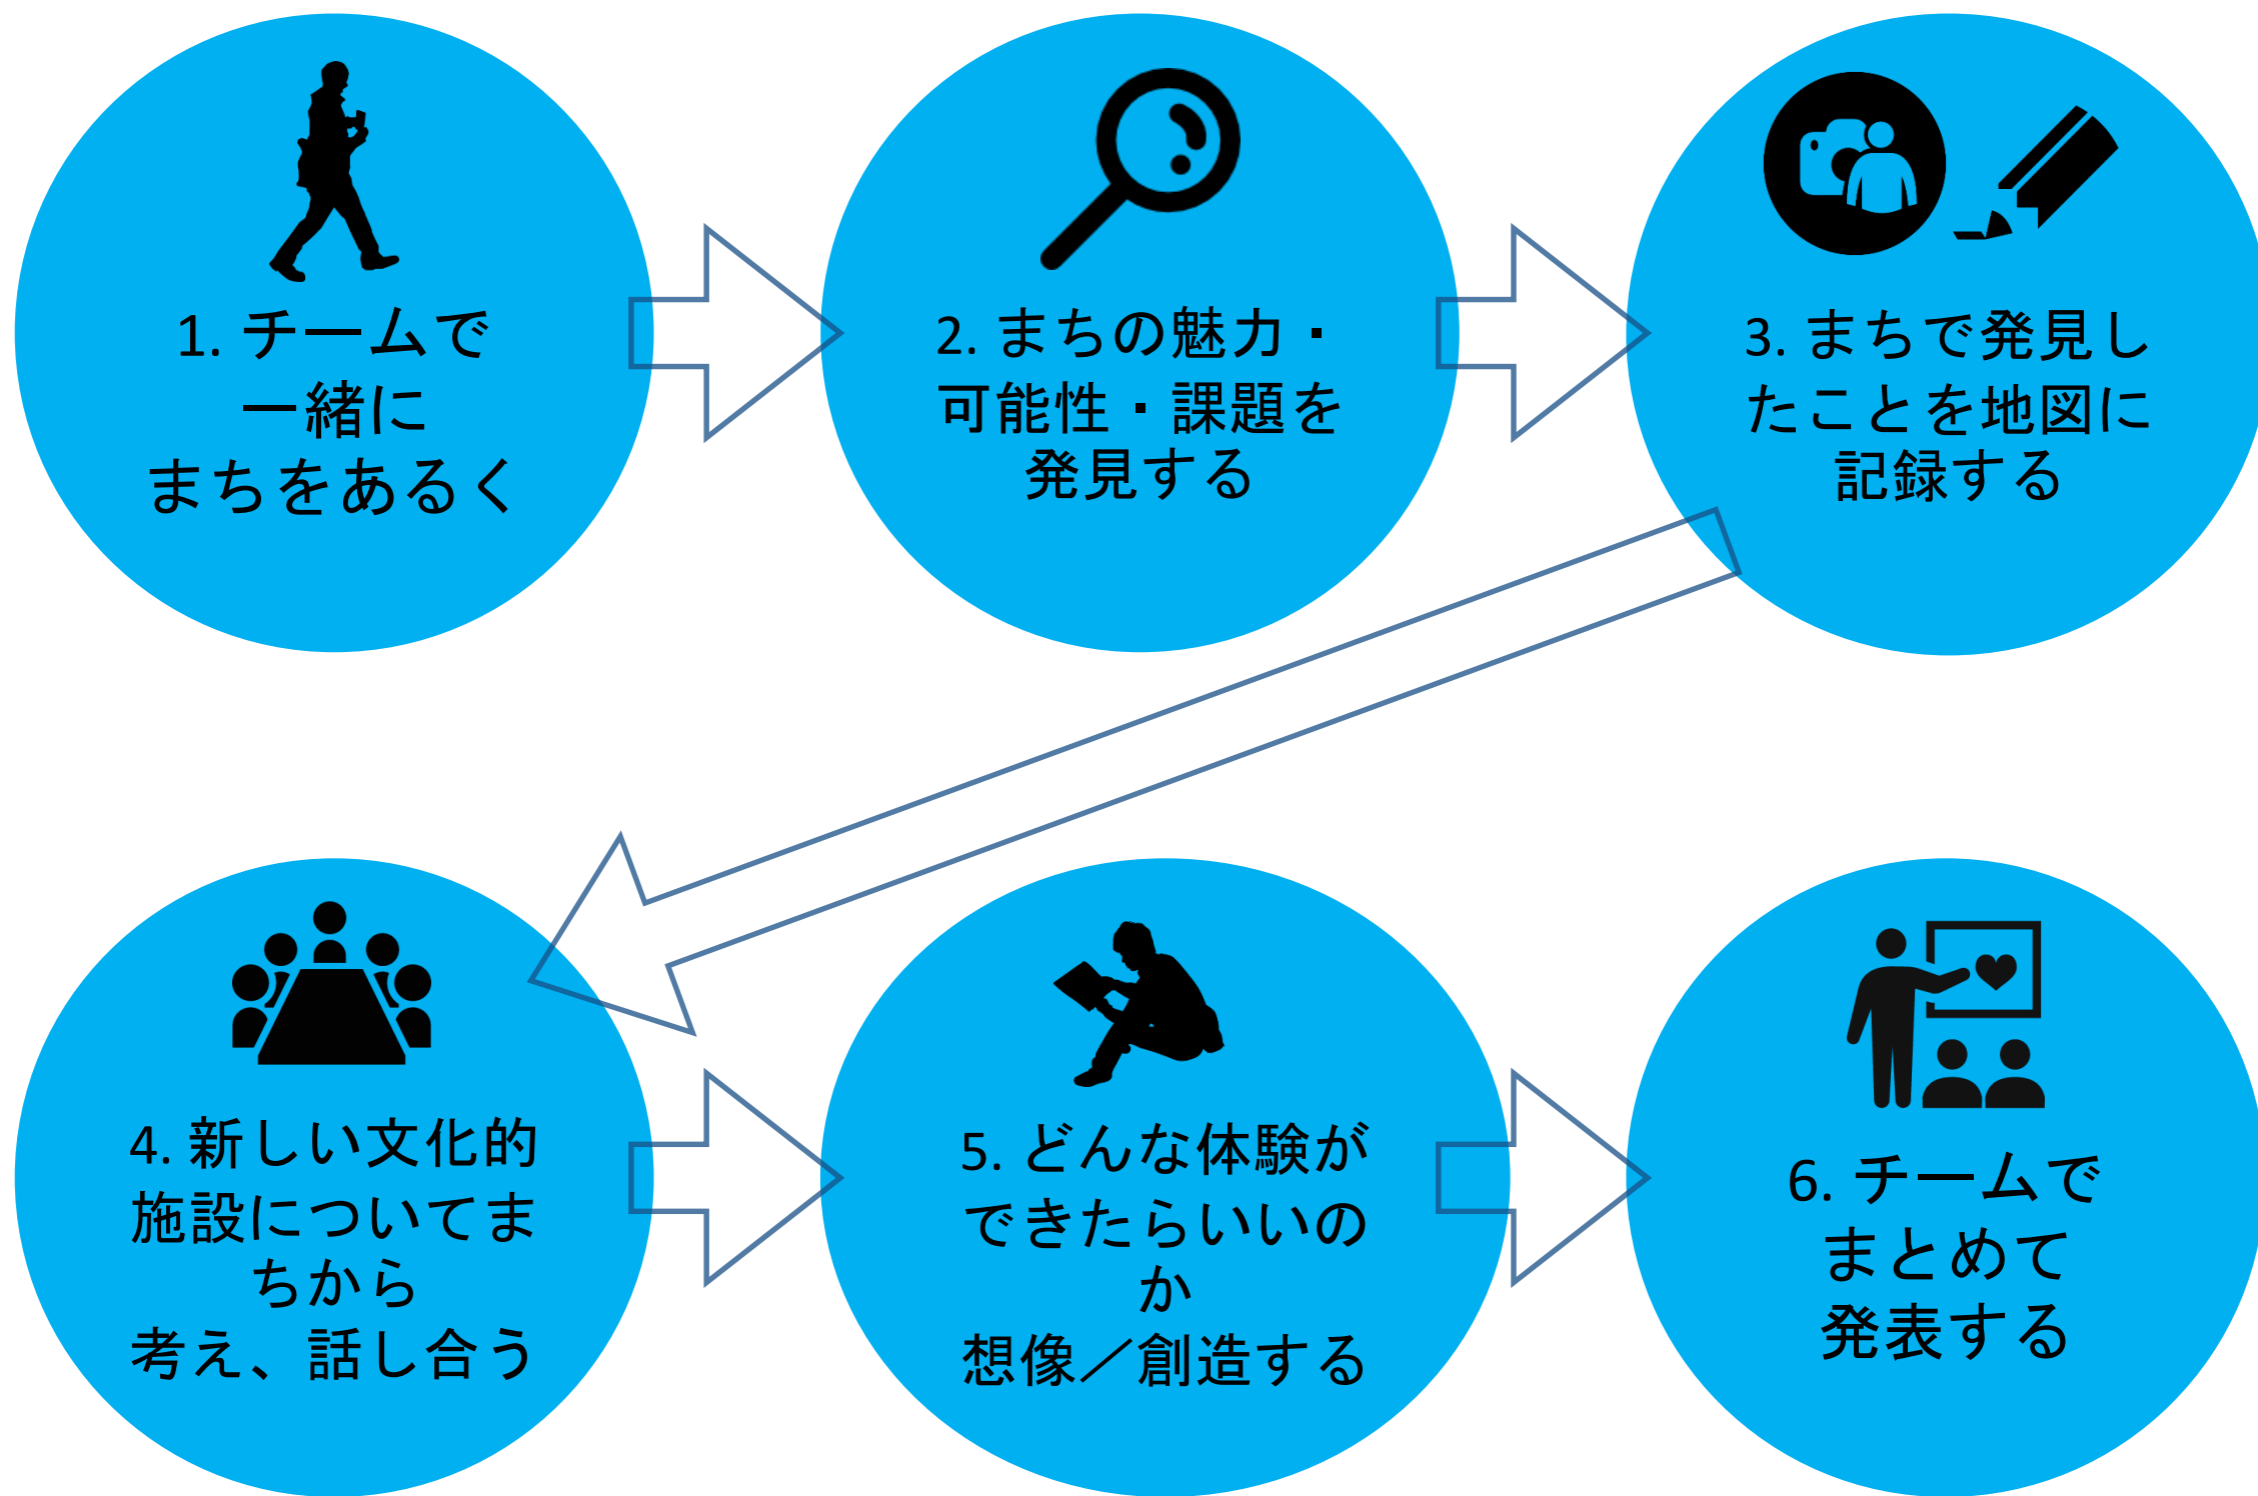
1. チームで
一緒に
まちをあるく

2. まちの魅力・
可能性・課題を
発見する

3. まちで発見し
たことを地図に
記録する

4. 新しい文化的
施設についてま
ちから
考え、話し合う

5. どんな体験が
できたらいいの
か
想像／創造する

6. チームで
まとめて
発表する